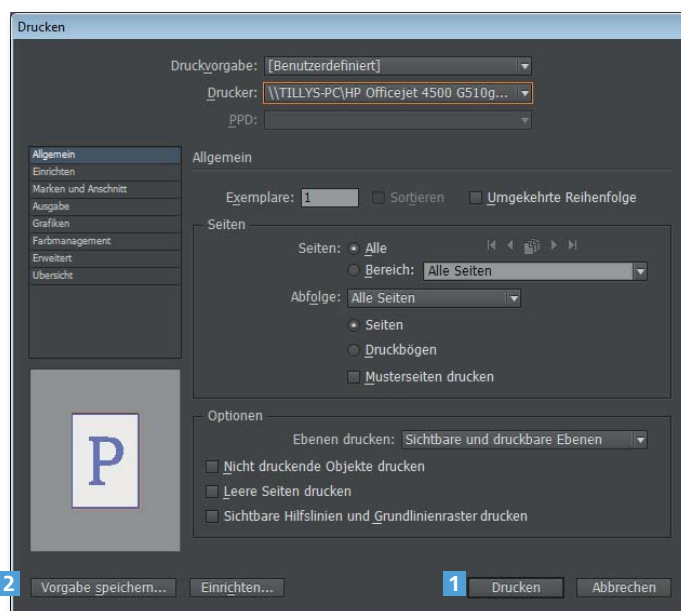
Drucken

Druckvorgabe: [Benutzerdefiniert]

Drucker: \\TILLYS-PC\HP Officejet 4500 G510g...

PPD:

Allgemein
Einrichten
Marken und Anschnitt
Ausgabe
Grafiken
Farbmanagement
Erweitert
Übersicht

Allgemein

Exemplare: 1
Sortieren
Umgekehrte Reihenfolge

Seiten

Seiten: Alle
Bereich: Alle Seiten

Abfolge: Alle Seiten

Seiten
Druckbögen
Musterseiten drucken

P

Optionen

Ebenen drucken: Sichtbare und druckbare Ebenen

Nicht druckende Objekte drucken
Leere Seiten drucken
Sichtbare Hilfslinien und Grundlinienraster drucken

2 Vorgabe speichern...
Einrichten...
1 Drucken
Abbrechen